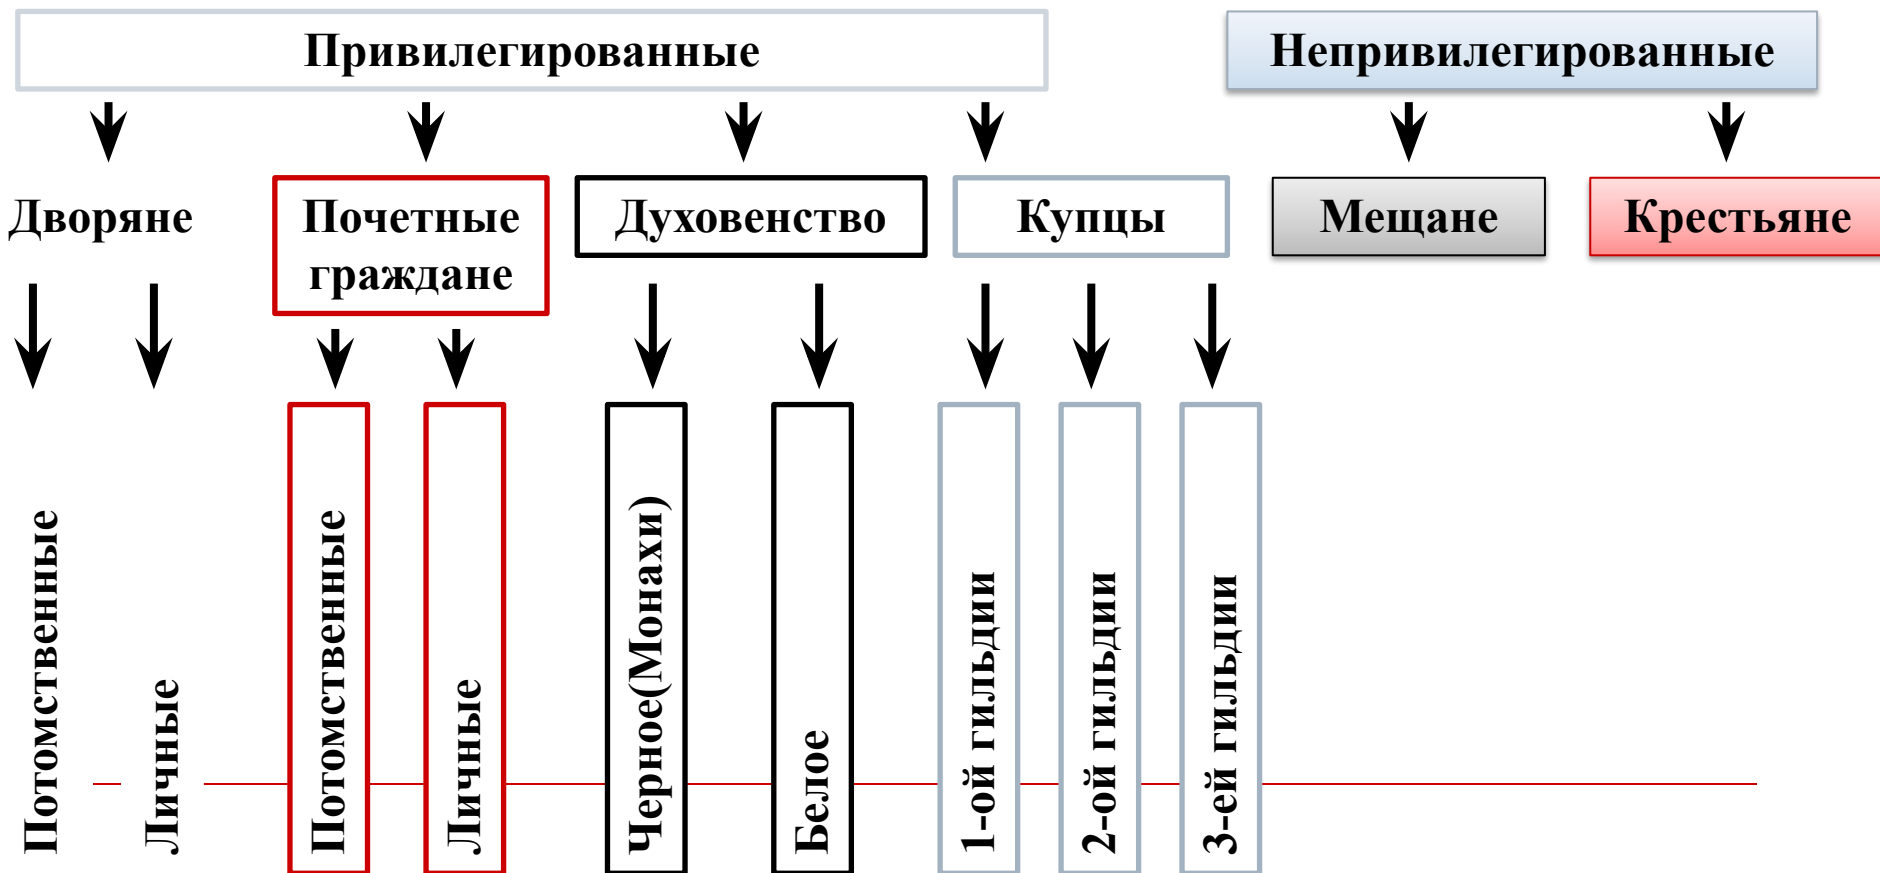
Привилегированные

Непривилегированные

Дворяне

Почетные граждане

Духовенство

Купцы

Мещане

Крестьяне

Потомственные

Личные

Потомственные

Личные

Черное(Монахи)

Белое

1-ой гильдии

2-ой гильдии

3-ей гильдии